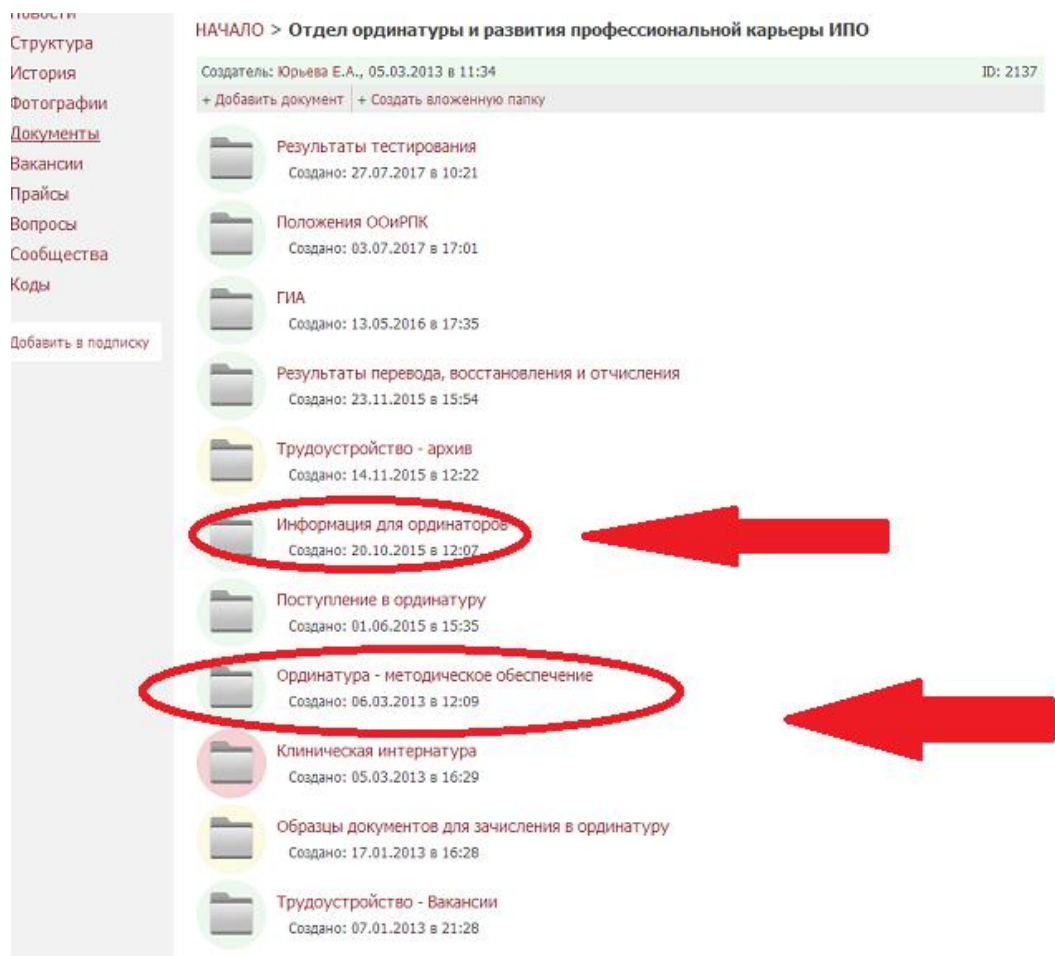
Новости
Структура
История
Фотографии
Документы
Вакансии
Прайсы
Вопросы
Сообщества
Коды

Добавить в подписку

НАЧАЛО > Отдел ординатуры и развития профессиональной карьеры ИПО

Создатель: Юрьева Е.А., 05.03.2013 в 11:34

ID: 2137

+ Добавить документ | + Создать вложенную папку

Результаты тестирования
Создано: 27.07.2017 в 10:21

Положения ООиРПК
Создано: 03.07.2017 в 17:01

ГИА
Создано: 13.05.2016 в 17:35

Результаты перевода, восстановления и отчисления
Создано: 23.11.2015 в 15:54

Трудоустройство - архив
Создано: 14.11.2015 в 12:22

Информация для ординаторов
Создано: 20.10.2015 в 12:07

Поступление в ординатуру
Создано: 01.06.2015 в 15:35

Ординатура - методическое обеспечение
Создано: 06.03.2013 в 12:09

Клиническая интернатура
Создано: 05.03.2013 в 16:29

Образцы документов для зачисления в ординатуру
Создано: 17.01.2013 в 16:28

Трудоустройство - Вакансии
Создано: 07.01.2013 в 21:28